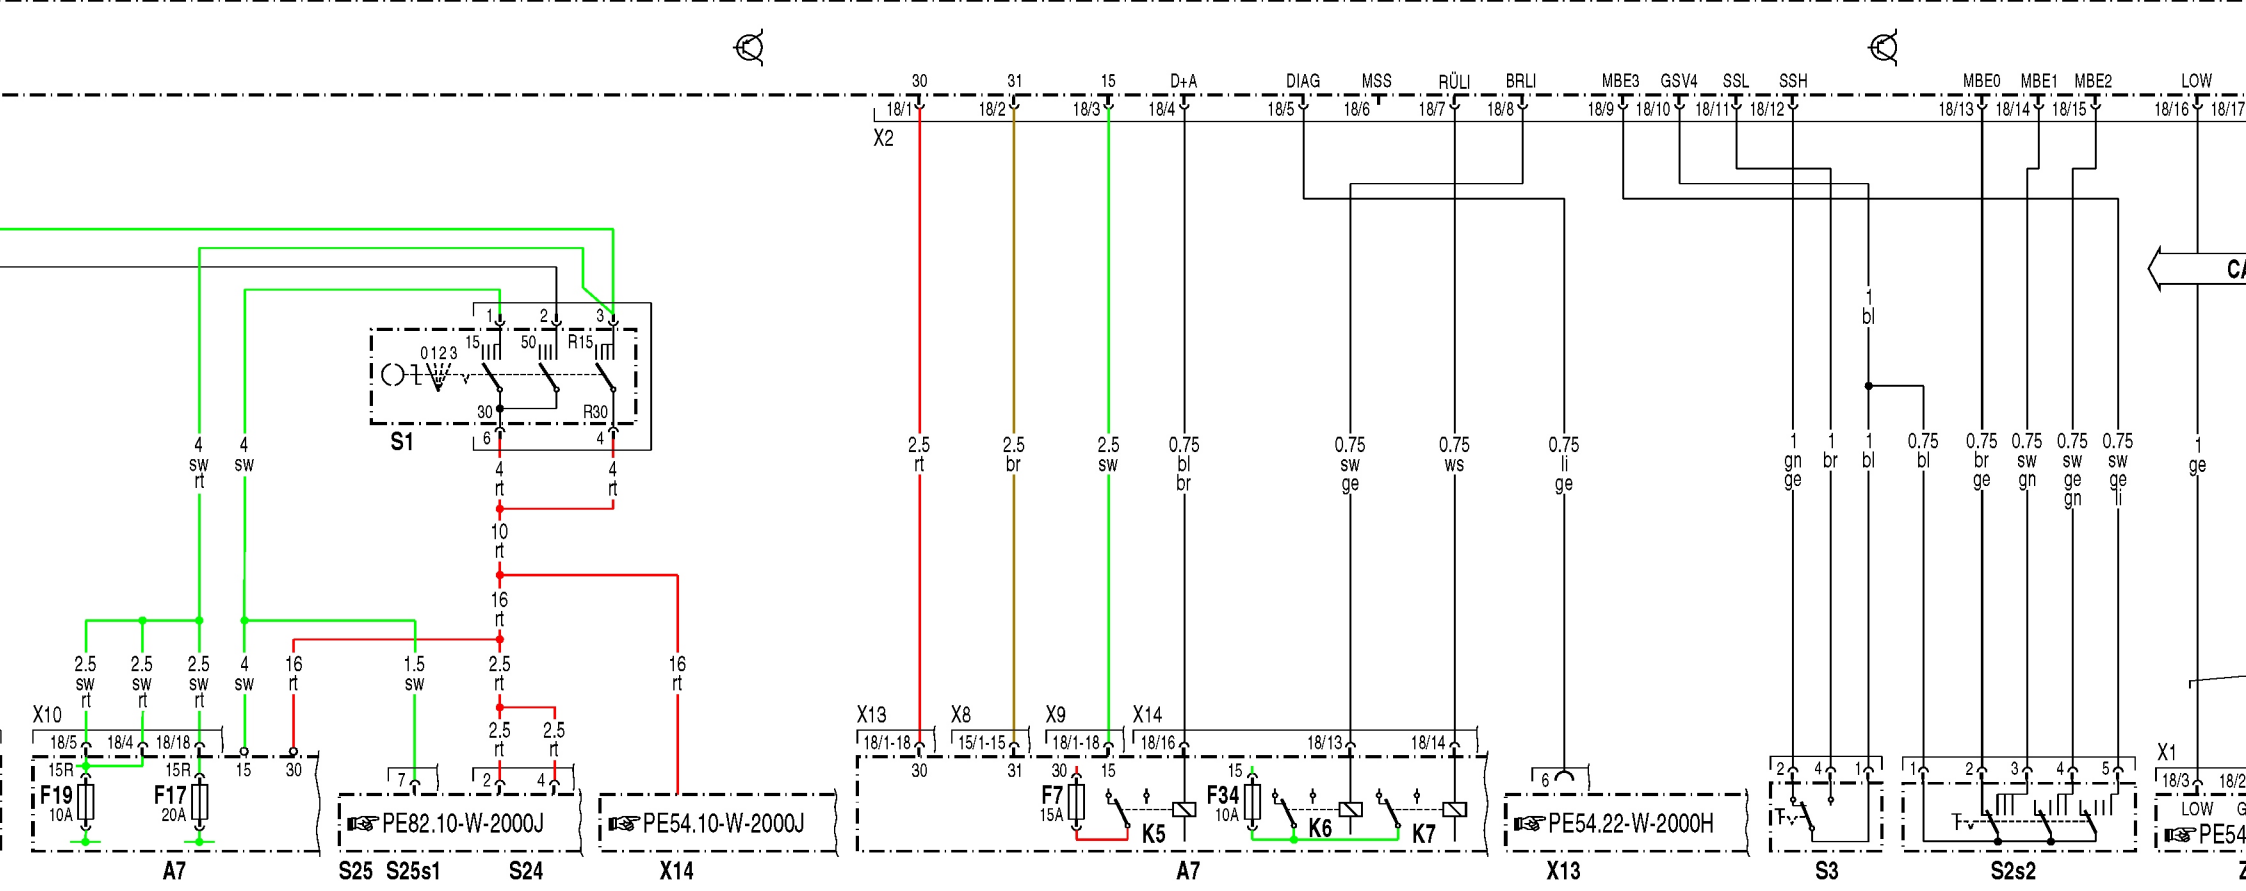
30 31 15 D+A DIAG MSS RÜLI BRLI MBE3 GSV4 SSL SSH MBE0 MBE1 MBE2 LOW

18/1 18/2 18/3 18/4 18/5 18/6 18/7 18/8 18/9 18/10 18/11 18/12 18/13 18/14 18/15 18/16 18/17

X2

CA

1 2 3
15 50 R15
0 1 2 3
30 R30
6 4
S1

4 sw rt
4 sw
4 rt
4 rt
10 rt
16 rt
16 rt
2.5 sw rt
2.5 sw rt
2.5 sw rt
4 sw
16 rt
1.5 sw
2.5 rt
2.5 rt
2.5 rt

X10
18/5 18/4 18/18
15R 15R 15 30
F19 10A F17 20A
A7

7
PE82.10-W-2000J
S25 S25s1 S24

2 4
PE54.10-W-2000J
X14

2.5 rt
2.5 br
2.5 sw
0.75 bl br
0.75 sw ge
0.75 ws
0.75 li ge

1 bl
1 gn ge
1 br
1 bl
0.75 bl
0.75 br ge
0.75 sw gn
0.75 sw ge gn
0.75 sw ge li
1 ge

X13 X8 X9 X14
18/1-18 15/1-15 18/1-18 18/16 18/13 18/14
30 31 30 15 15
F7 15A K5 F34 10A K6 K7
A7

6
PE54.22-W-2000H
X13

2 4 1
S3

1 2 3 4 5
S2s2

X1
18/3 18/
LOW G
PE54
Z